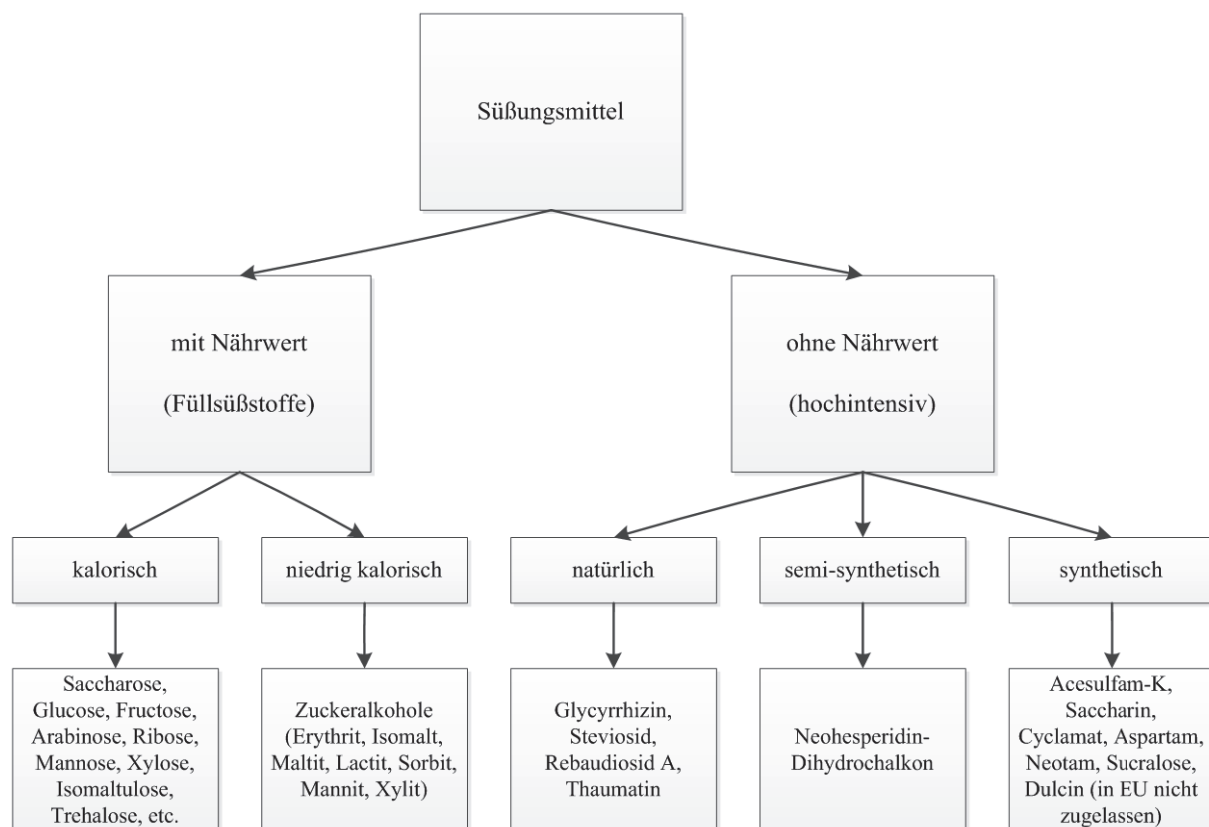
Süßungsmittel

mit Nährwert

(Füllsüßstoffe)

ohne Nährwert

(hochintensiv)

kalorisch

niedrig kalorisch

natürlich

semi-synthetisch

synthetisch

Saccharose, Glucose, Fructose, Arabinose, Ribose, Mannose, Xylose, Isomaltulose, Trehalose, etc.

Zuckeralkohole (Erythrit, Isomalt, Maltit, Lactit, Sorbit, Mannit, Xylit)

Glycyrrhizin, Steviosid, Rebaudiosid A, Thaumatin

Neohesperidin-Dihydrochalkon

Acesulfam-K, Saccharin, Cyclamat, Aspartam, Neotam, Sucralose, Dulcin (in EU nicht zugelassen)